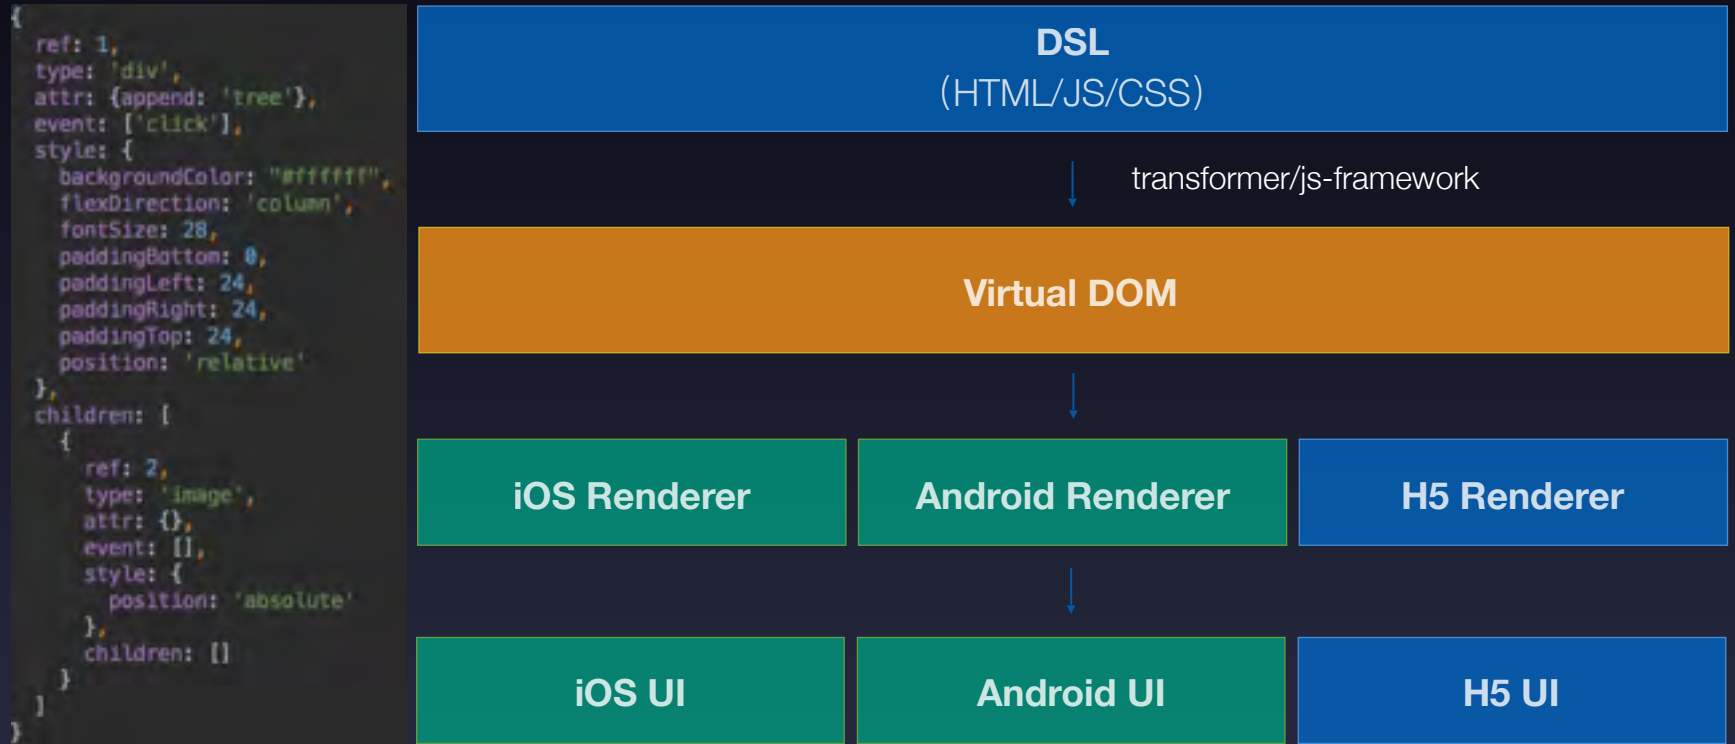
{
  ref: 1,
  type: 'div',
  attr: {append: 'tree'},
  event: ['click'],
  style: {
    backgroundColor: "#ffffff",
    flexDirection: 'column',
    fontSize: 28,
    paddingBottom: 0,
    paddingLeft: 24,
    paddingRight: 24,
    paddingTop: 24,
    position: 'relative'
  },
  children: [
    {
      ref: 2,
      type: 'image',
      attr: {},
      event: [],
      style: {
        position: 'absolute'
      },
      children: []
    }
  ]
}

DSL
(HTML/JS/CSS)

transformer/js-framework

Virtual DOM

iOS Renderer

Android Renderer

H5 Renderer

iOS UI

Android UI

H5 UI